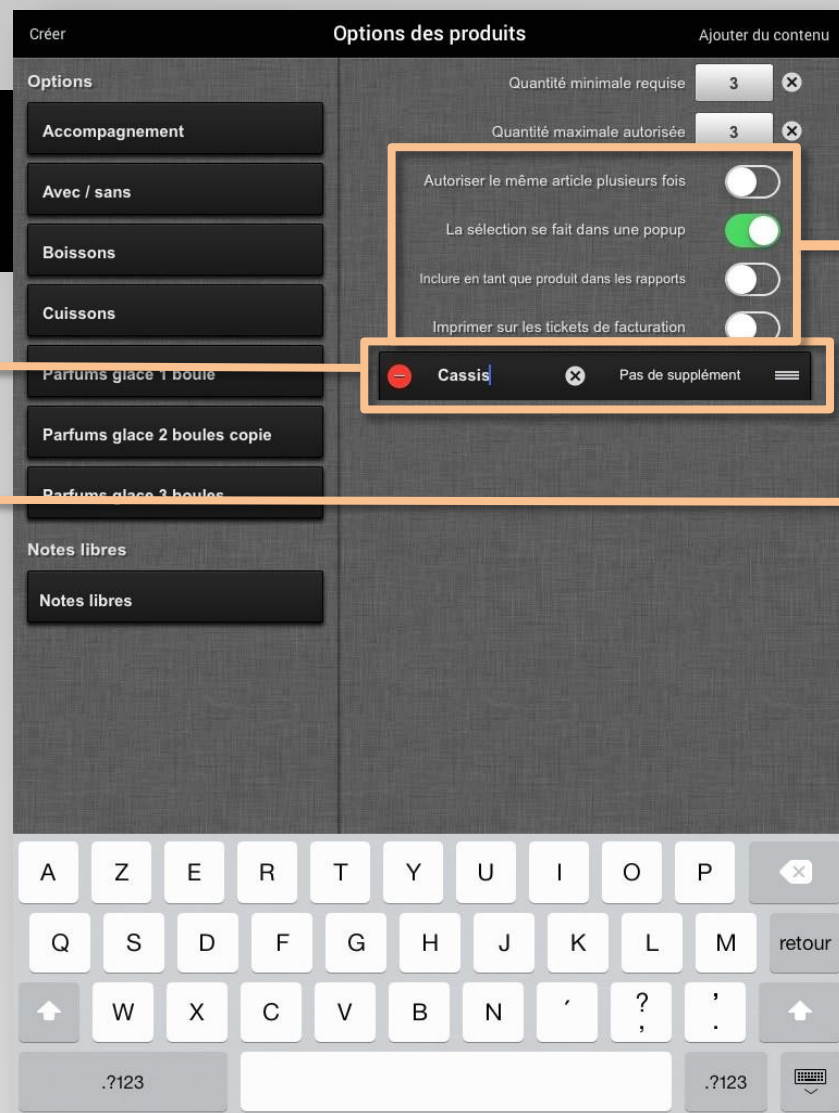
Créer

Options des produits

Ajouter du contenu

Options

Accompagnement

Avec / sans

Boissons

Cuissons

Parfums glace 1 boule

Parfums glace 2 boules copie

Parfums glace 3 boules

Notes libres

Notes libres

Quantité minimale requise 3

Quantité maximale autorisée 3

Autoriser le même article plusieurs fois

La sélection se fait dans une popup

Inclure en tant que produit dans les rapports

Imprimer sur les tickets de facturation

Cassis

Pas de supplément

A Z E R T Y U I O P

Q S D F G H J K L M retour

W X C V B N ´ ? , ' .

.?123 .?123